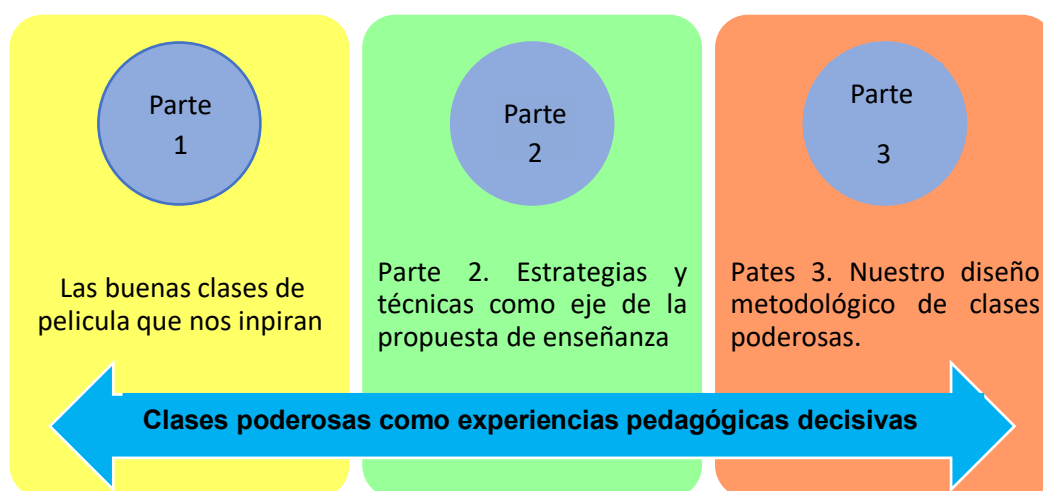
Parte 1

Las buenas clases de pelicula que nos inpiran

Parte 2

Parte 2. Estrategias y técnicas como eje de la propuesta de enseñanza

Parte 3

Pates 3. Nuestro diseño metodológico de clases poderosas.

Clases poderosas como experiencias pedagógicas decisivas